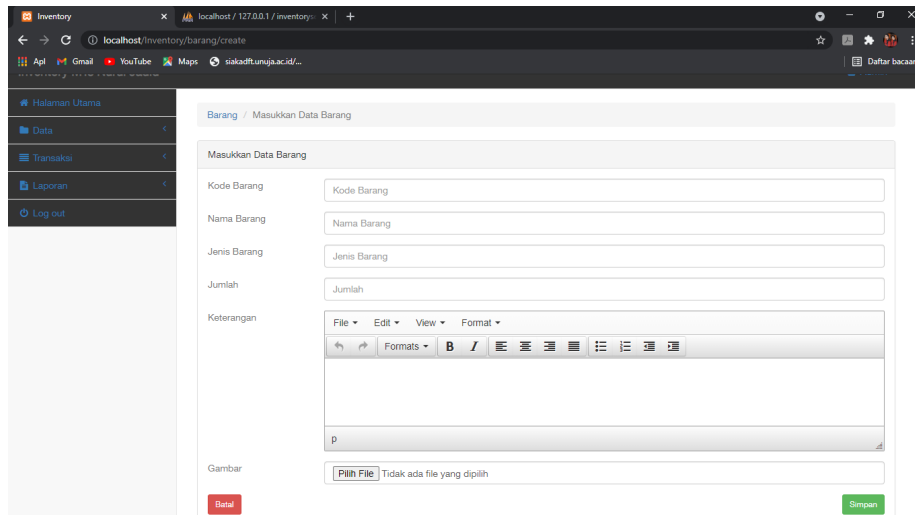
Inventory
localhost / 127.0.0.1 / inventorys
localhost/Inventory/barang/create
Apl Gmail YouTube Maps siakadft.unuja.ac.id/...
Daftar bacaan
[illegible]

Halaman Utama
Data
Transaksi
Laporan
Log out

Barang / Masukkan Data Barang

Masukkan Data Barang

Kode Barang | Kode Barang
Nama Barang | Nama Barang
Jenis Barang | Jenis Barang
Jumlah | Jumlah
Keterangan

File Edit View Format
Formats B I
p

Gambar
Pilih File Tidak ada file yang dipilih

Batal
Simpan